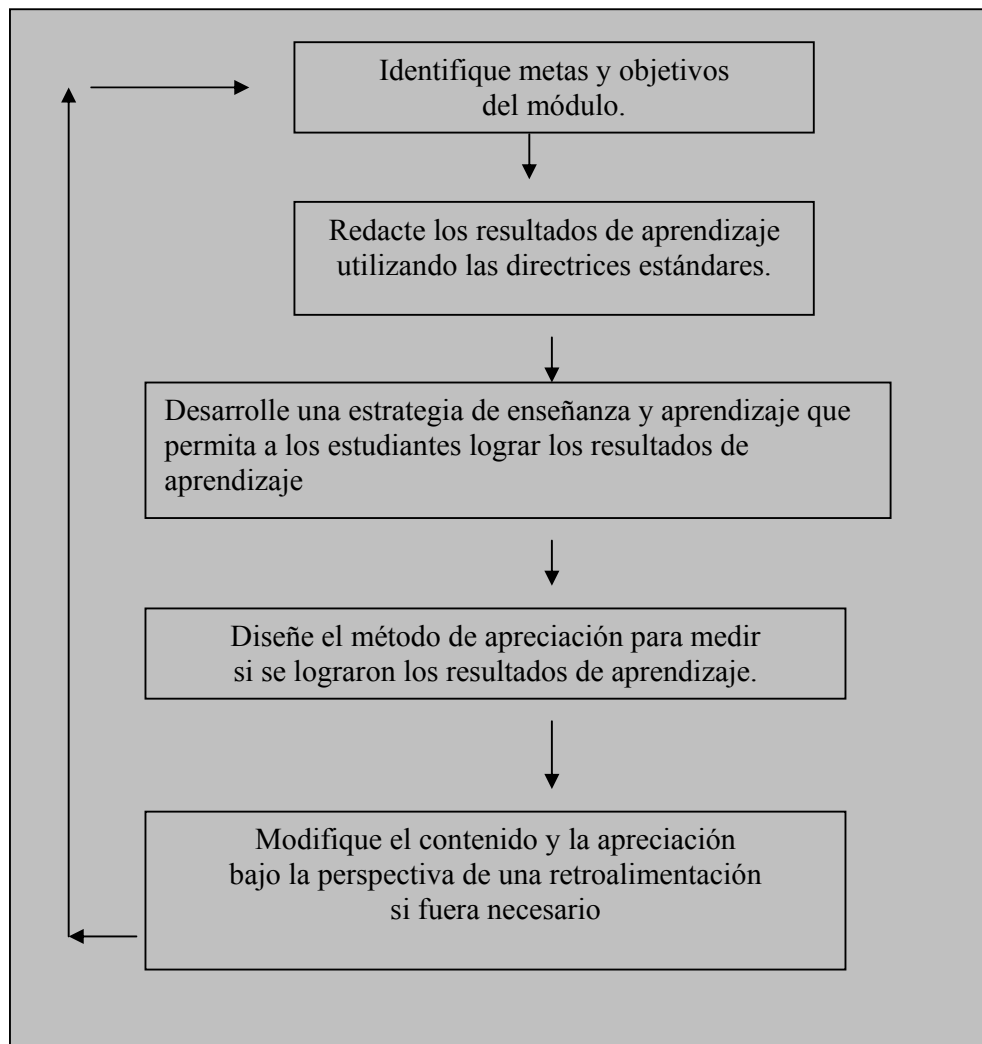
Identifique metas y objetivos del módulo.

Redacte los resultados de aprendizaje utilizando las directrices estándares.

Desarrolle una estrategia de enseñanza y aprendizaje que permita a los estudiantes lograr los resultados de aprendizaje

Diseñe el método de apreciación para medir si se lograron los resultados de aprendizaje.

Modifique el contenido y la apreciación bajo la perspectiva de una retroalimentación si fuera necesario